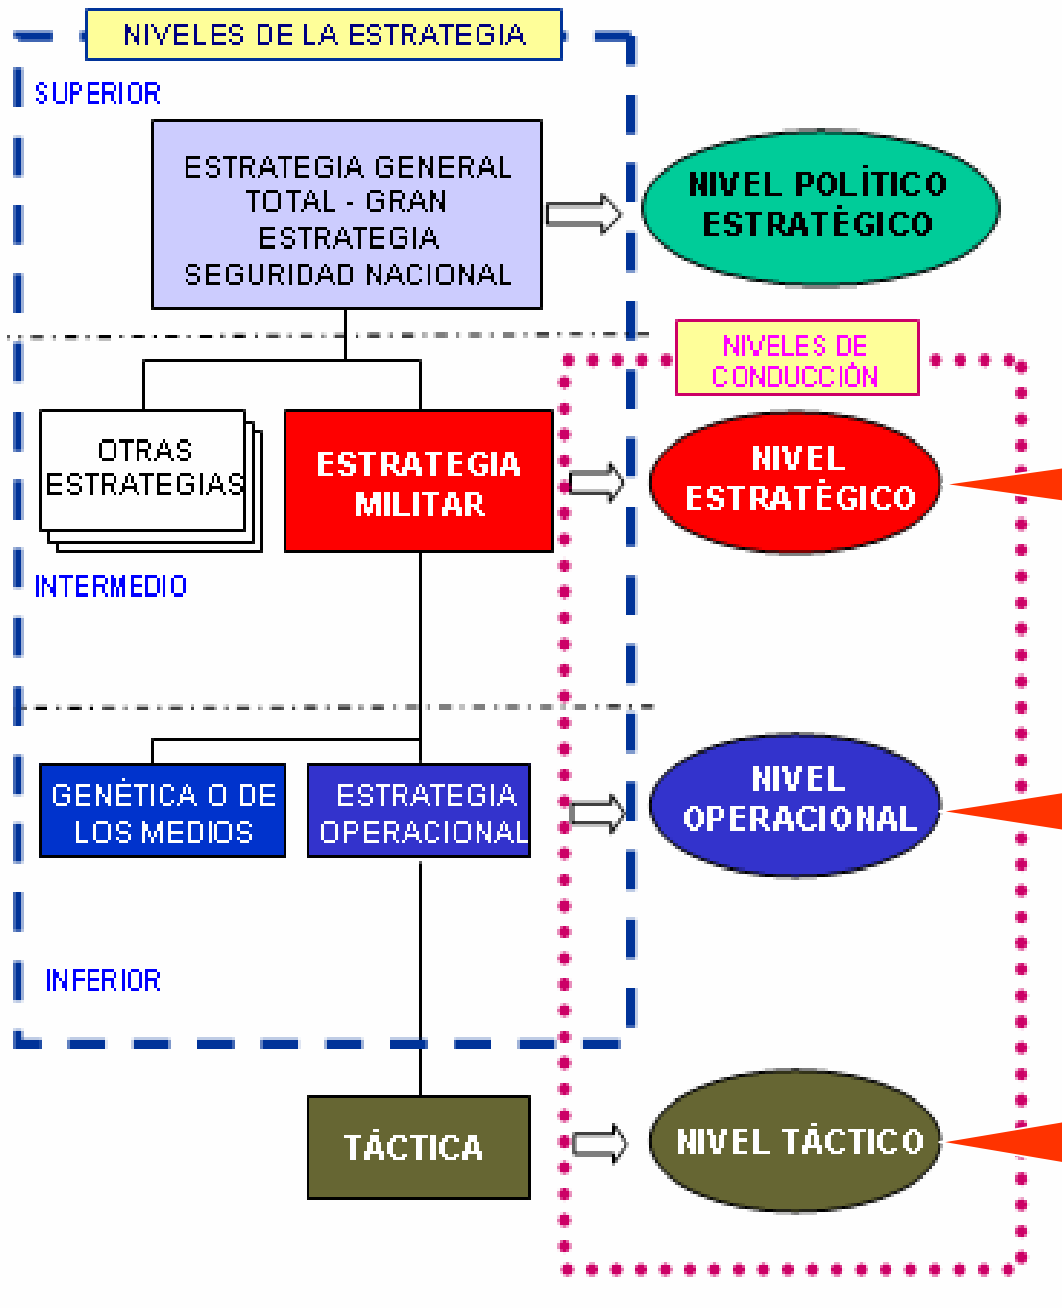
NIVELES DE LA ESTRATEGIA

SUPERIOR

ESTRATEGIA GENERAL TOTAL - GRAN ESTRATEGIA SEGURIDAD NACIONAL

NIVEL POLÍTICO ESTRATÉGICO

NIVELES DE CONDUCCIÓN

OTRAS ESTRATEGIAS

ESTRATEGIA MILITAR

NIVEL ESTRATÉGICO

INTERMEDIO

GENÉTICA O DE LOS MEDIOS

ESTRATEGIA OPERACIONAL

NIVEL OPERACIONAL

INFERIOR

TÁCTICA

NIVEL TÁCTICO